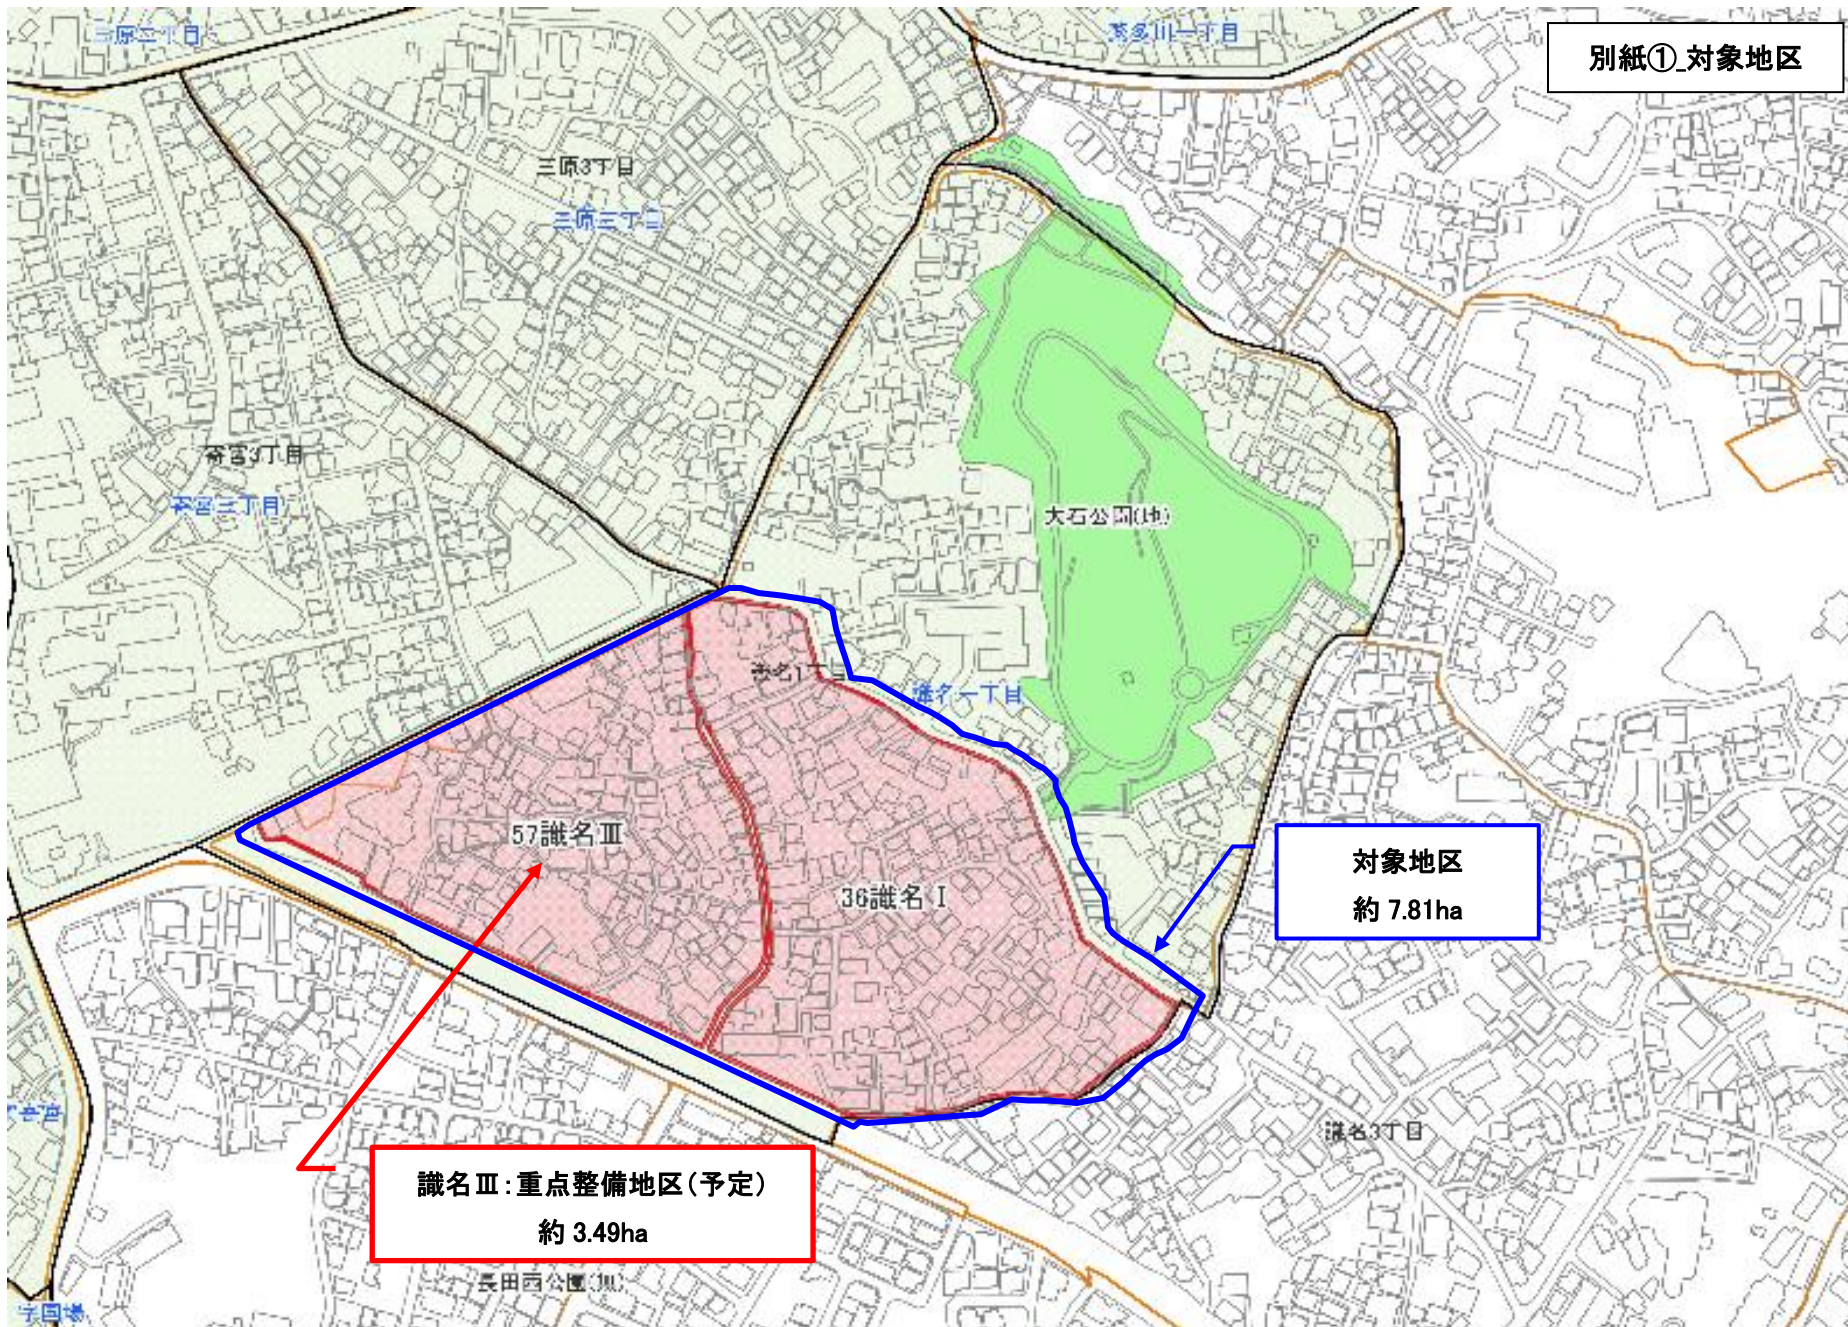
別紙①_対象地区

三原三丁目

茶多川一丁目

三原3丁目

三原三丁目

寄宮3丁目

寄宮三丁目

大石公園(地)

識名1丁目

識名一丁目

57識名Ⅲ

36識名Ⅰ

対象地区
約 7.81ha

識名3丁目

識名Ⅲ:重点整備地区(予定)
約 3.49ha

長田西公園(児)

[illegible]

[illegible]